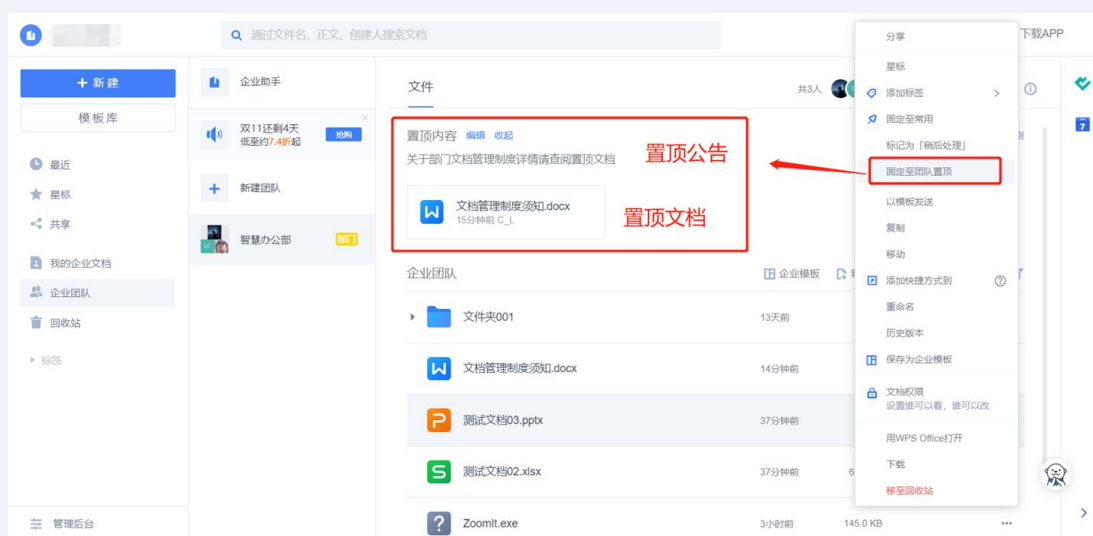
通过文件名、正文、创建人搜索文档

下载APP

+ 新建

模板库

最近

星标

共享

我的企业文档

企业团队

回收站

标签

管理后台

企业助手

双11还剩4天
低至约7.4折起

抢购

新建团队

智慧办公部

部门

文件

共3人

置顶内容 编辑 收起

关于部门文档管理制度详情请查阅置顶文档

置顶公告

文档管理制度须知.docx
15分钟前 C_L

置顶文档

企业团队

企业模板

文件夹001

13天前

文档管理制度须知.docx

14分钟前

测试文档03.pptx

37分钟前

测试文档02.xlsx

37分钟前

ZoomIt.exe

3小时前

145.0 KB

分享

星标

添加标签

固定至常用

标记为「稍后处理」

固定至团队置顶

以模板发送

复制

移动

添加快捷方式到

重命名

历史版本

保存为企业模板

文档权限
设置谁可以看，谁可以改

用WPS Office打开

下载

移至回收站